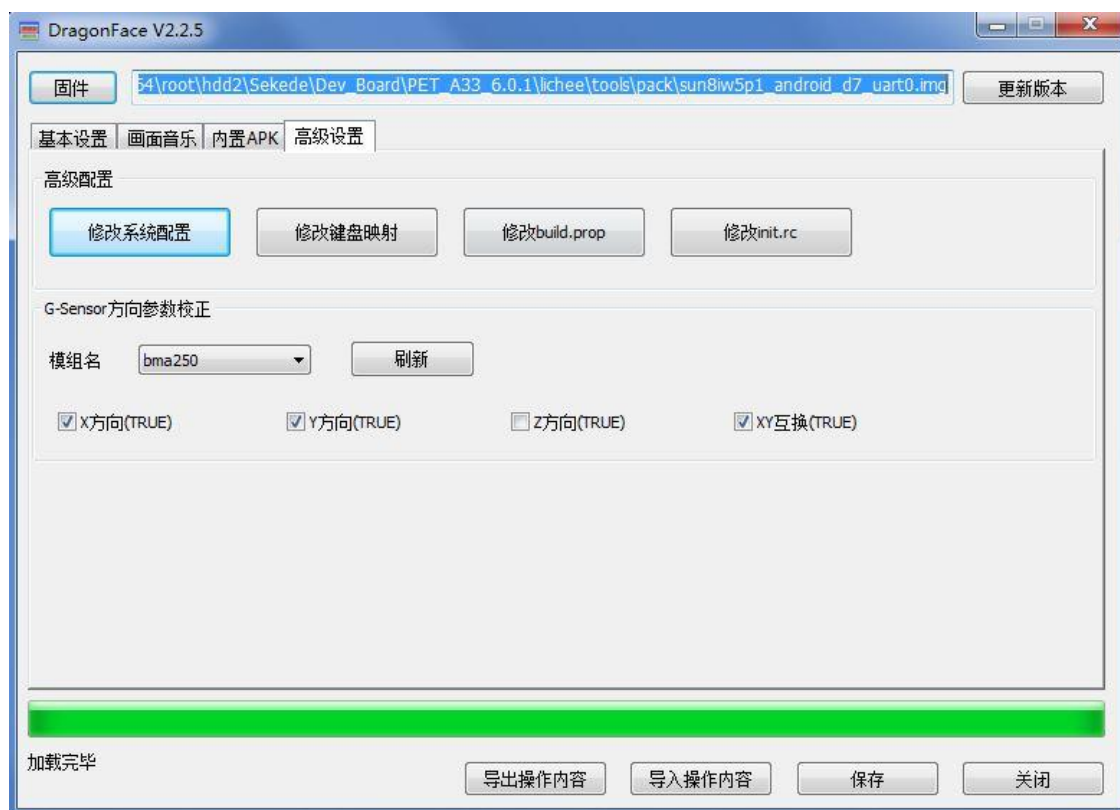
DragonFace V2.2.5

固件 54\root\hdd2\Sekede\Dev_Board\PET_A33_6.0.1\lichee\tools\pack\sun8iw5p1_android_d7_uart0.img 更新版本

基本设置 画面音乐 内置APK 高级设置

高级配置

修改系统配置 修改键盘映射 修改build.prop 修改init.rc

G-Sensor方向参数校正

模组名 bma250 刷新

X方向(TRUE) Y方向(TRUE) Z方向(TRUE) XY互换(TRUE)

加载完毕

导出操作内容 导入操作内容 保存 关闭